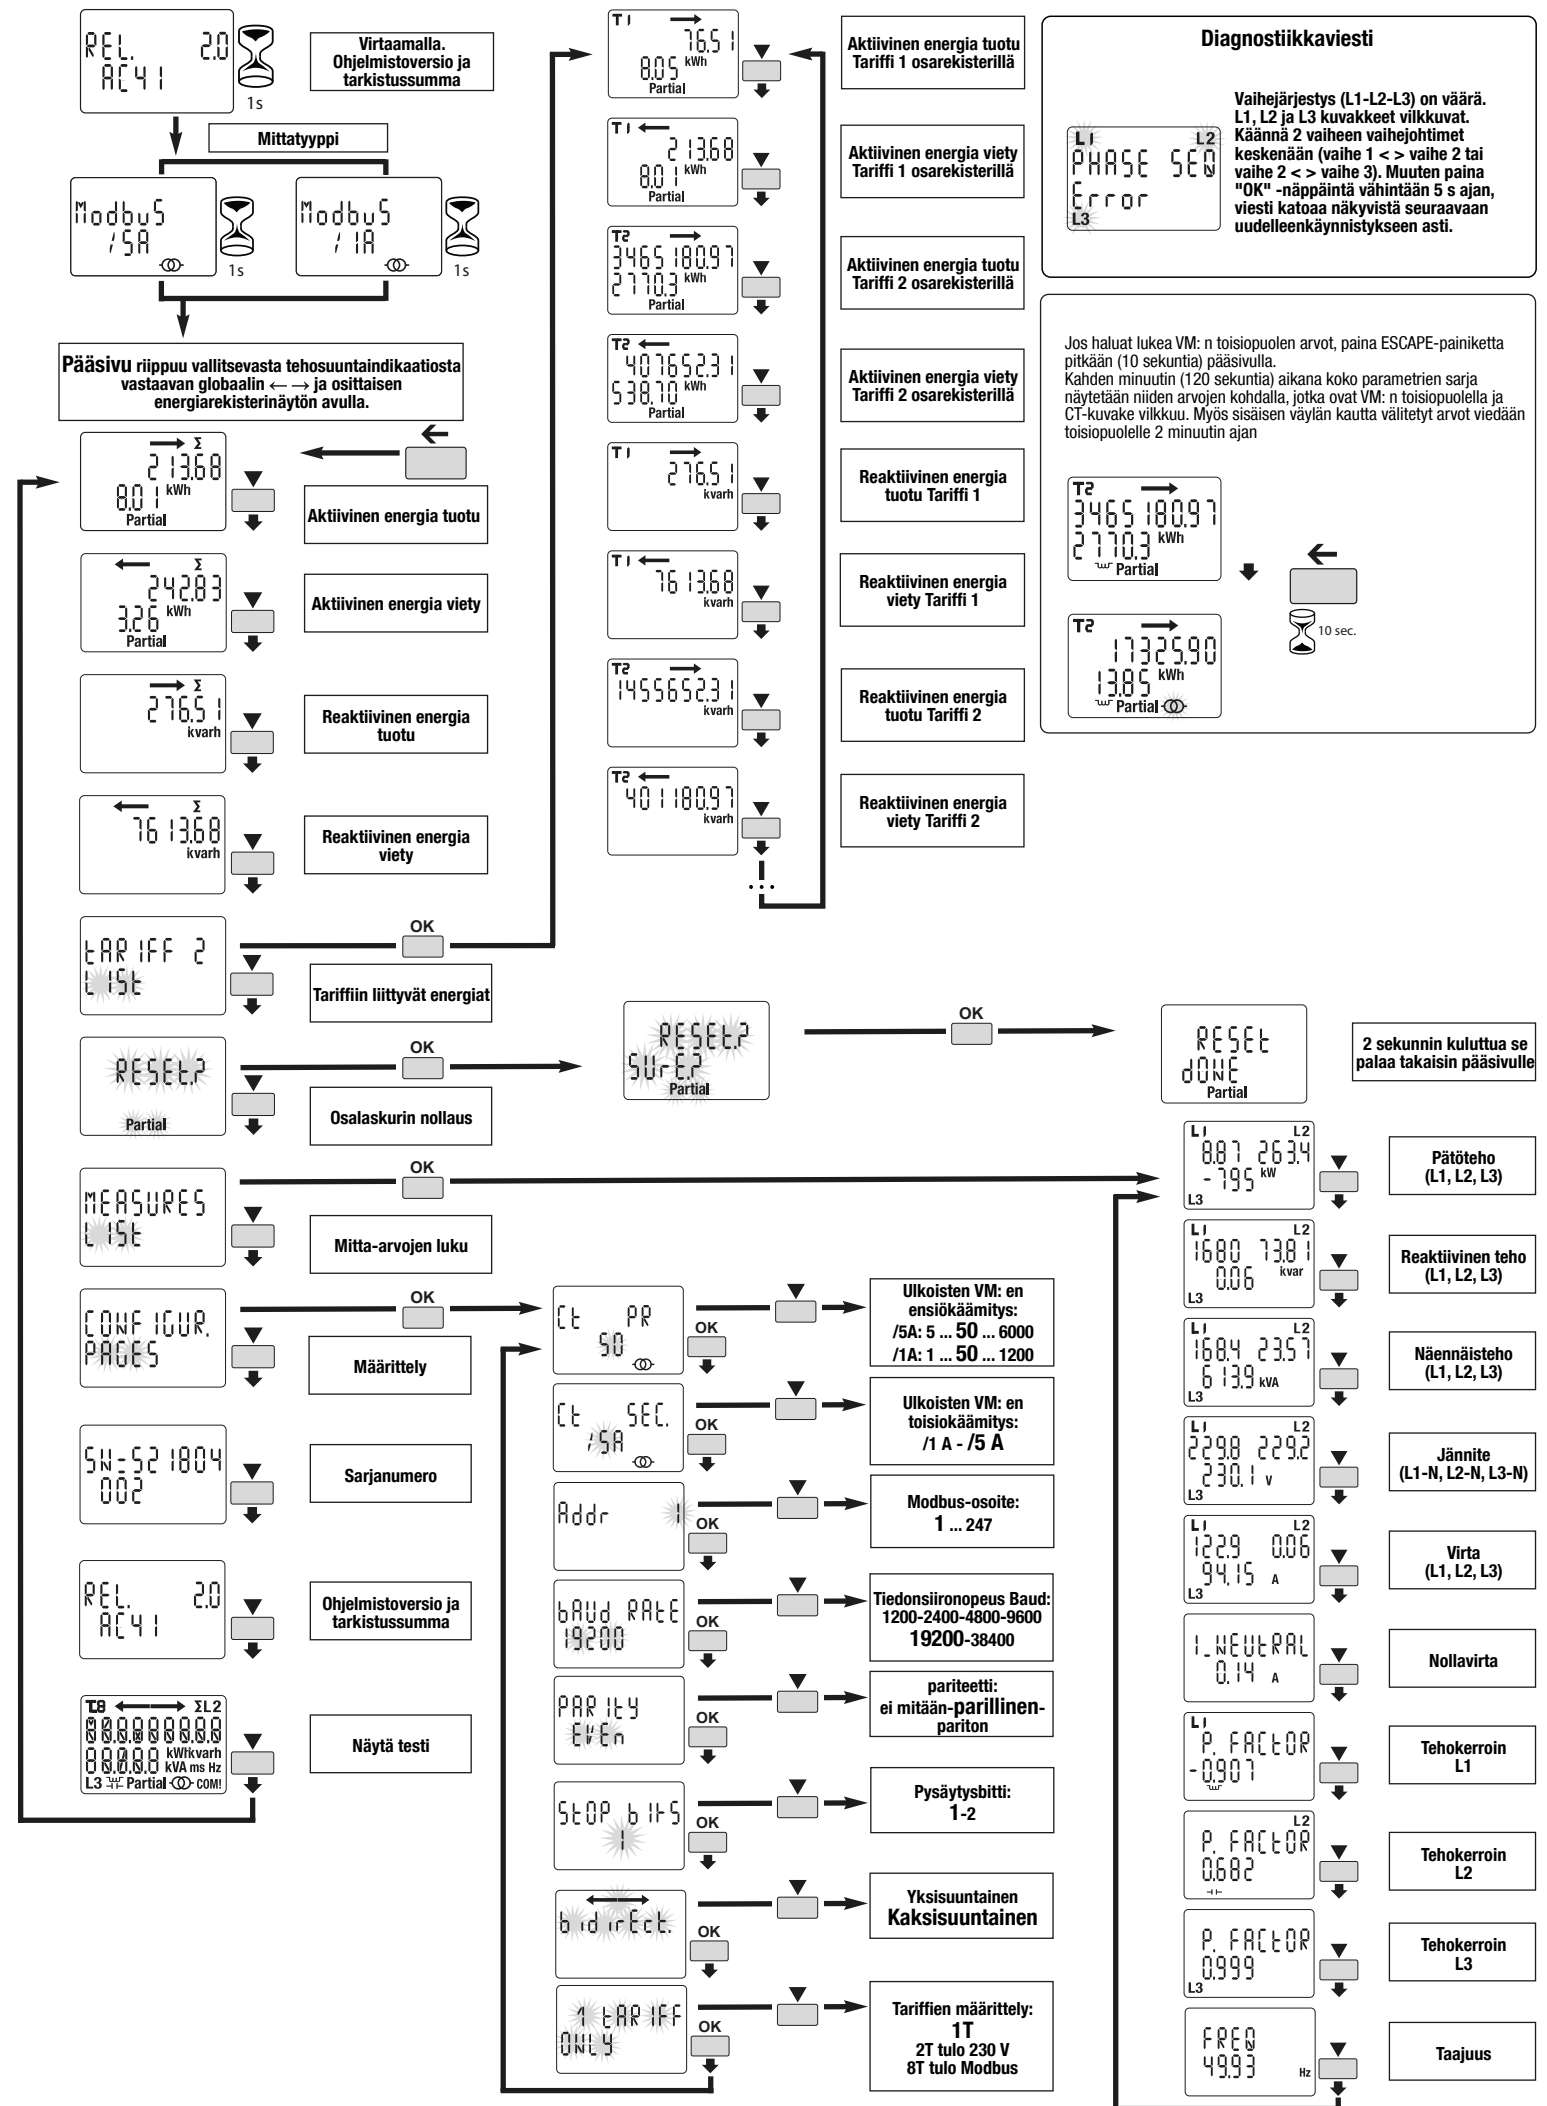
REL. 2.0
AC41
1s

Virtaamalla. Ohjelmistoversio ja tarkistussumma

Mittatyyppi

Modbus /5A
1s

Modbus /1A
1s

Pääsivu riippuu vallitsevasta tehosuuntaindikaatiosta vastaavan globaalin ⟵ ⟶ ja osittaisen energiarekisterinäytön avulla.

Σ 213.68 8.01 kWh Partial
Aktiivinen energia tuotu

Σ 242.83 3.26 kWh Partial
Aktiivinen energia viety

Σ 276.51 kvarh
Reaktiivinen energia tuotu

Σ 761.368 kvarh
Reaktiivinen energia viety

tARIFF 2 LISt
OK
Tariffiin liittyvät energiat

RESEt? Partial
OK
Osalaskurin nollaus

MEASURES LISt
OK
Mitta-arvojen luku

CONFIGUR. PAGES
OK
Määrittely

SN-521804 002
Sarjanumero

REL. 2.0 AC41
Ohjelmistoversio ja tarkistussumma

T8 ΣL2 88888888 88888 kWh kvarh kVA ms Hz L3 Partial COM!
Näytä testi

T1 76.51 8.05 kWh Partial
Aktiivinen energia tuotu Tariffi 1 osarekisterillä

T1 213.68 8.01 kWh Partial
Aktiivinen energia viety Tariffi 1 osarekisterillä

T2 3465180.97 2770.3 kWh Partial
Aktiivinen energia tuotu Tariffi 2 osarekisterillä

T2 4076523.1 538.70 kWh Partial
Aktiivinen energia viety Tariffi 2 osarekisterillä

T1 276.51 kvarh
Reaktiivinen energia tuotu Tariffi 1

T1 761.368 kvarh
Reaktiivinen energia viety Tariffi 1

T2 1455652.31 kvarh
Reaktiivinen energia tuotu Tariffi 2

T2 401180.97 kvarh
Reaktiivinen energia viety Tariffi 2

Diagnostiikkaviesti

L1 L2 PHASE SEQ Error L3

Vaihejärjestys (L1-L2-L3) on väärä. L1, L2 ja L3 kuvakkeet vilkkuvat. Käännä 2 vaiheen vaihejohtimet keskenään (vaihe 1 < > vaihe 2 tai vaihe 2 < > vaihe 3). Muuten paina "OK" -näppäintä vähintään 5 s ajan, viesti katoaa näkyvistä seuraavaan uudelleenkäynnistykseen asti.

Jos haluat lukea VM: n toisiopuolen arvot, paina ESCAPE-painiketta pitkään (10 sekuntia) pääsivulla.
Kahden minuutin (120 sekuntia) aikana koko parametrien sarja näytetään niiden arvojen kohdalla, jotka ovat VM: n toisiopuolella ja CT-kuvake vilkkuu. Myös sisäisen väylän kautta välitetyt arvot viedään toisiopuolelle 2 minuutin ajan

T2 3465180.97 2770.3 kWh Partial
10 sec.
T2 17325.90 13.85 kWh Partial

RESEt? SUrE? Partial
OK
RESEt dONE Partial
2 sekunnin kuluttua se palaa takaisin pääsivulle

Ct PR 50
OK
Ulkoisten VM: en ensiökäämitys: /5A: 5 ... 50 ... 6000 /1A: 1 ... 50 ... 1200

Ct SEC. /5A
OK
Ulkoisten VM: en toisiokäämitys: /1 A - /5 A

Addr 1
OK
Modbus-osoite: 1 ... 247

bAUd RAtE 19200
OK
Tiedonsiironopeus Baud: 1200-2400-4800-9600 19200-38400

PARItY EVEn
OK
pariteetti: ei mitään-parillinen-pariton

StOP bItS 1
OK
Pysäytysbitti: 1-2

bidirEct.
OK
Yksisuuntainen Kaksisuuntainen

1 tARIFF ONLY
OK
Tariffien määrittely: 1T 2T tulo 230 V 8T tulo Modbus

L1 L2 8.87 263.4 -795 kW L3
Pätöteho (L1, L2, L3)

L1 L2 1680 73.81 0.06 kvar L3
Reaktiivinen teho (L1, L2, L3)

L1 L2 168.4 23.57 613.9 kVA L3
Näennäisteho (L1, L2, L3)

L1 L2 229.8 229.2 230.1 V L3
Jännite (L1-N, L2-N, L3-N)

L1 L2 12.29 0.06 94.15 A L3
Virta (L1, L2, L3)

I_NEUtRAL 0.14 A
Nollavirta

L1 P. FACtOR -0.907
Tehokerroin L1

L2 P. FACtOR 0.682
Tehokerroin L2

P. FACtOR 0.999 L3
Tehokerroin L3

FREQ 49.93 Hz
Taajuus